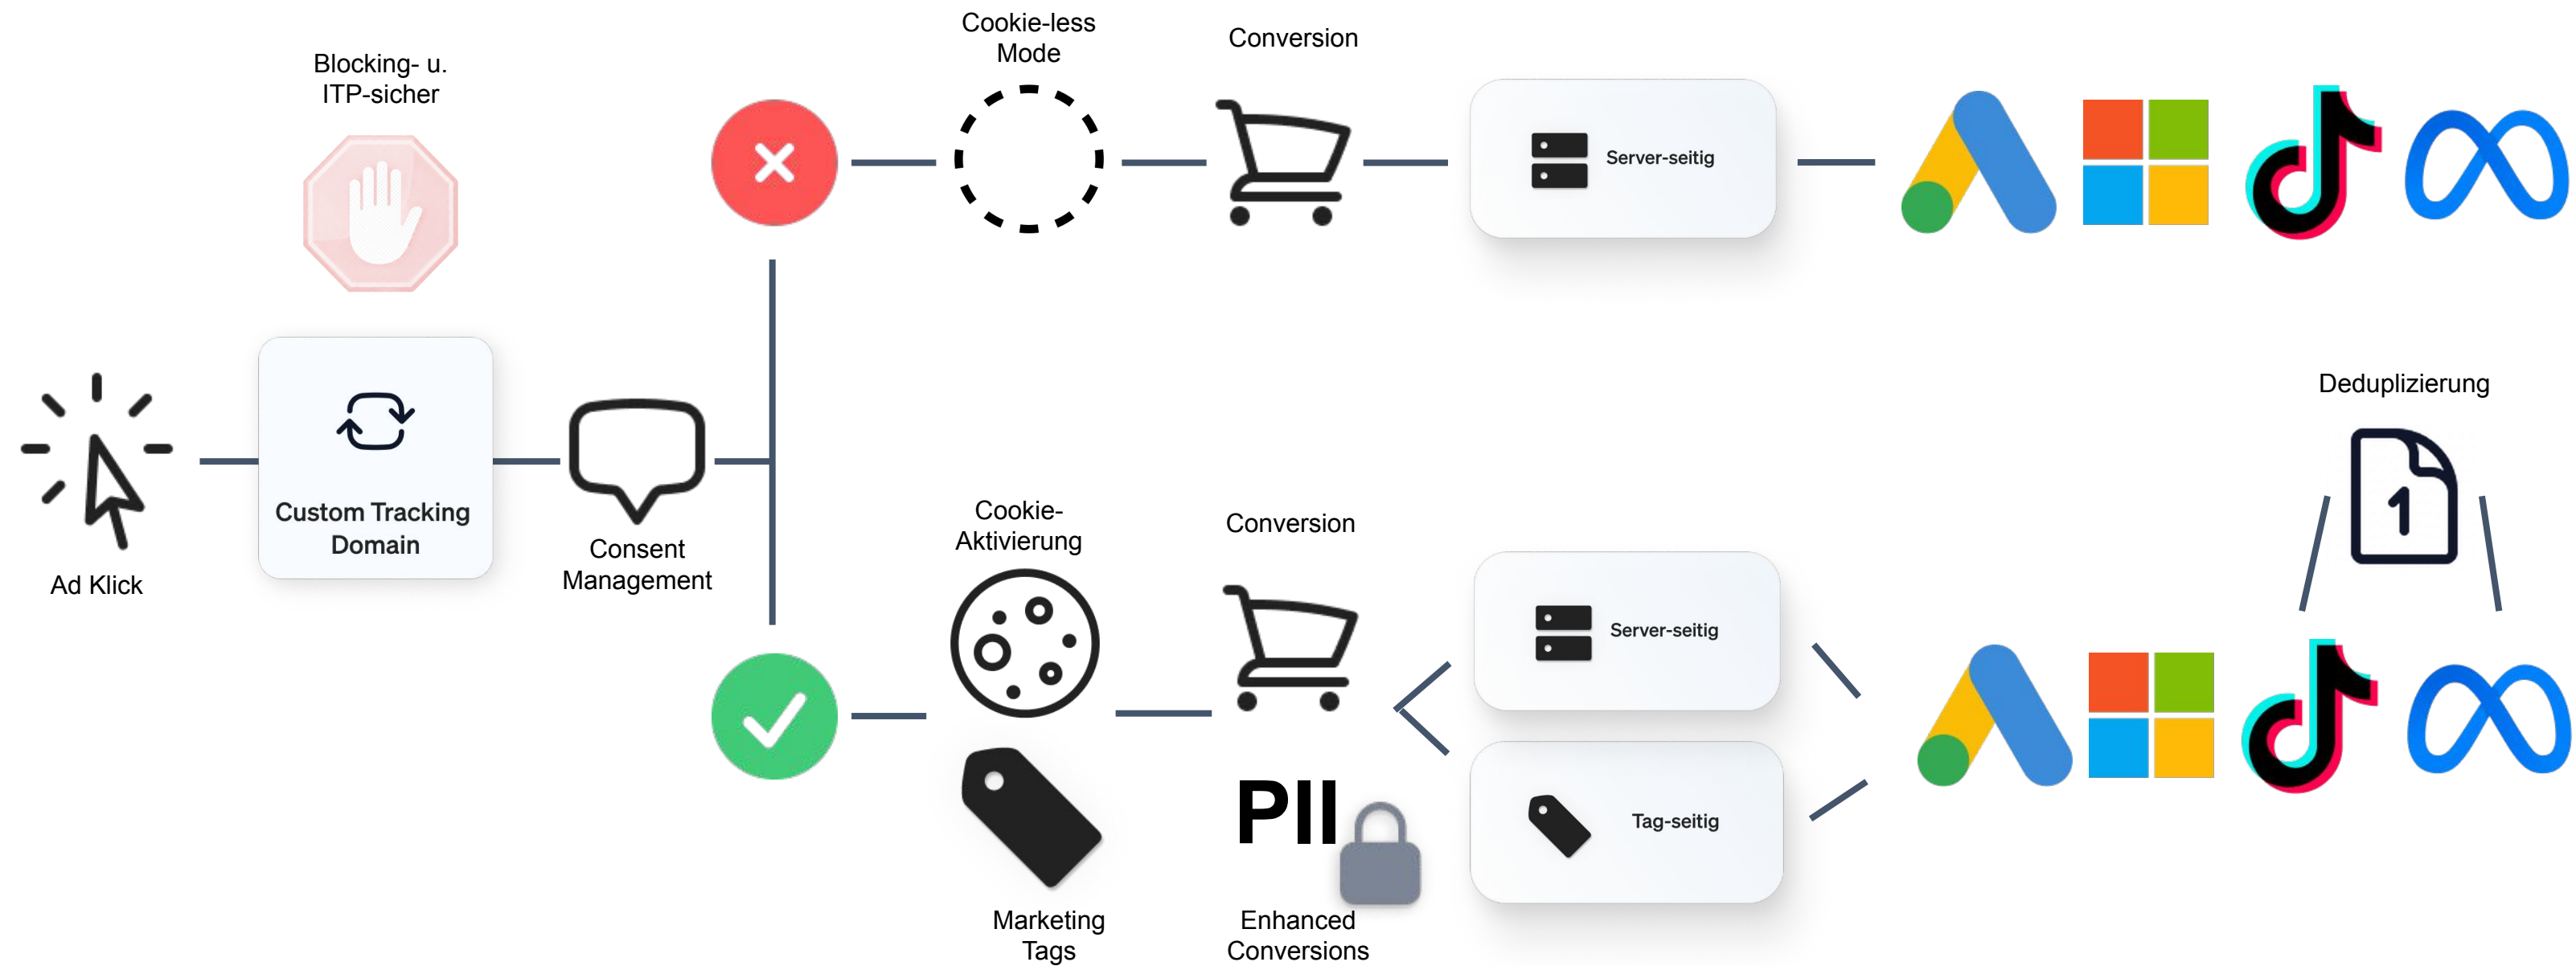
Blocking- u. ITP-sicher

Cookie-less Mode

Conversion

Server-seitig

Ad Klick

Custom Tracking Domain

Consent Management

Deduplizierung

1

Cookie-Aktivierung

Conversion

Server-seitig

Tag-seitig

PII

Marketing Tags

Enhanced Conversions